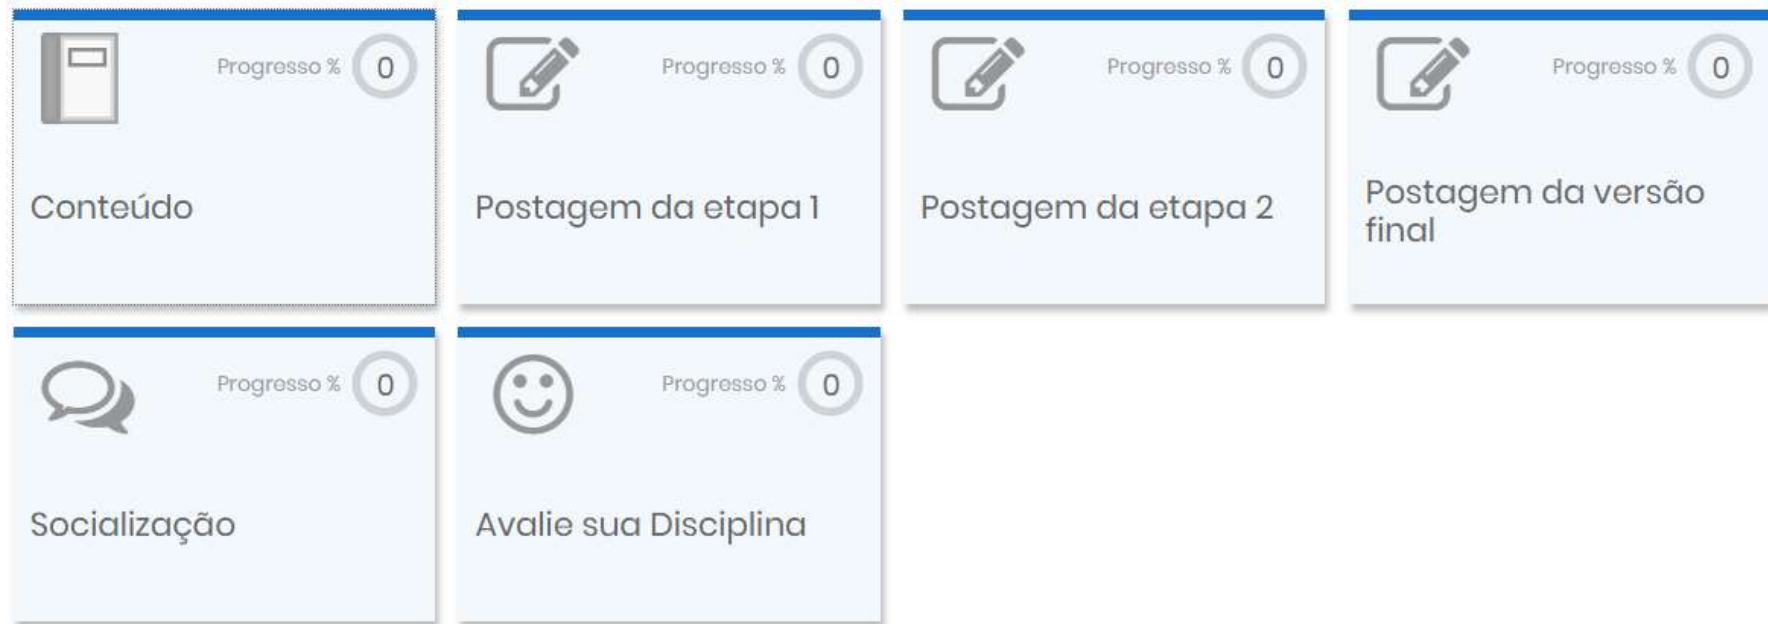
Progresso % 0

Conteúdo

Progresso % 0

Postagem da etapa 1

Progresso % 0

Postagem da etapa 2

Progresso % 0

Postagem da versão final

Progresso % 0

Socialização

Progresso % 0

Avalie sua Disciplina